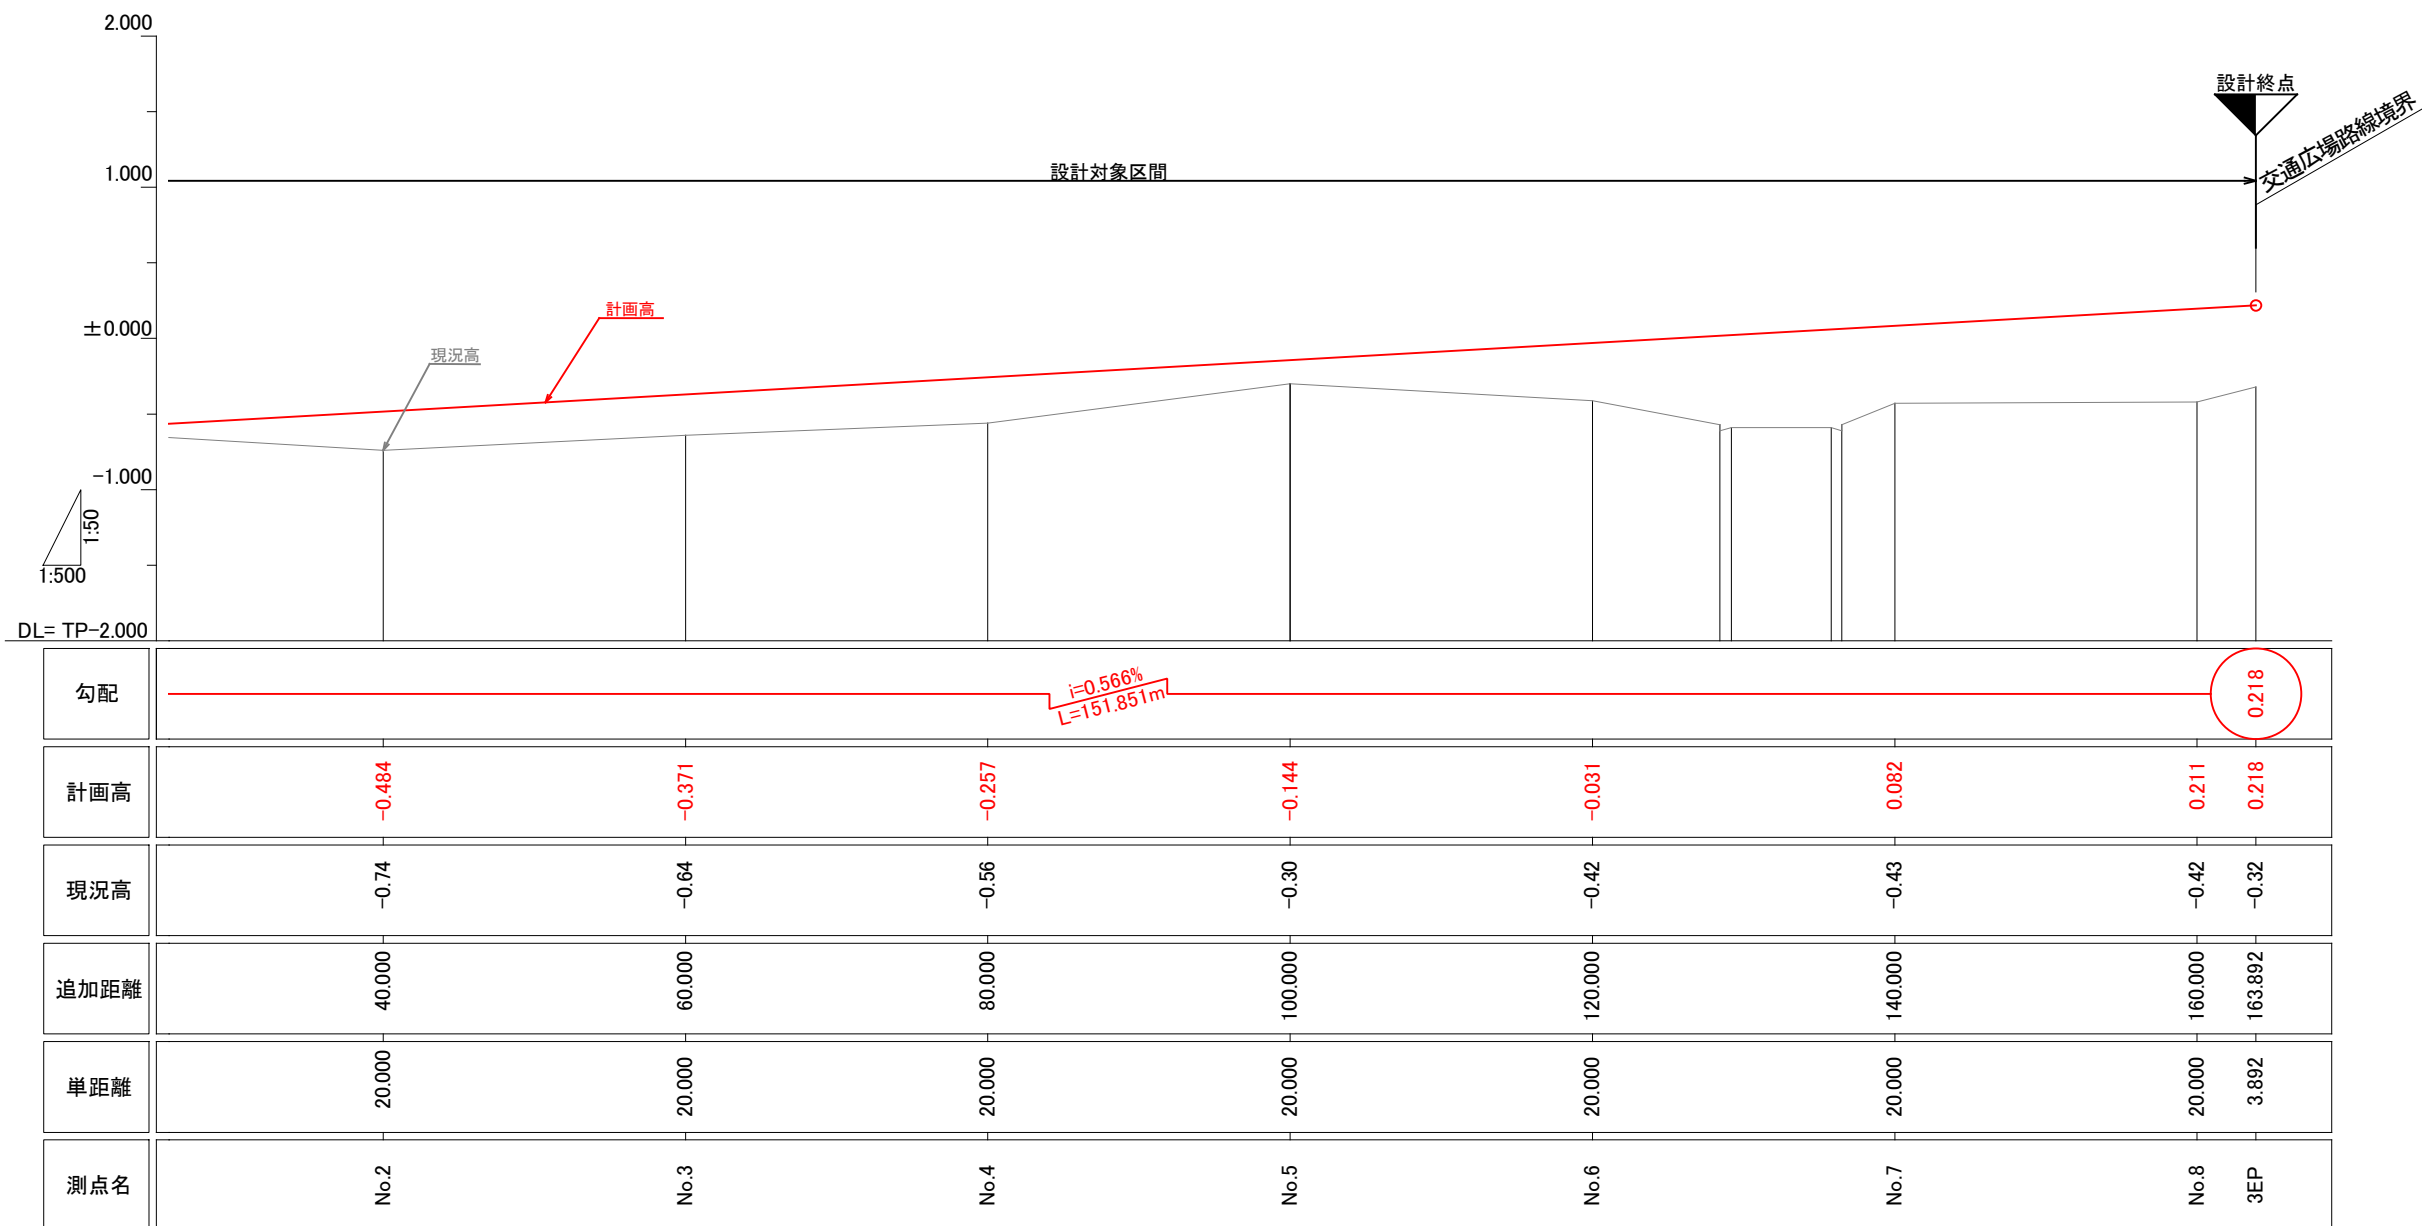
2.000

1.000

±0.000

−1.000

DL= TP−2.000

1:50

1:500

設計終点

交通広場路線境界

設計対象区間

計画高

現況高

| 勾配 | i=0.566% L=151.851m | | | | | | | 0.218 |
|---|---|---|---|---|---|---|---|---|
| 計画高 | −0.484 | −0.371 | −0.257 | −0.144 | −0.031 | 0.082 | 0.211 | 0.218 |
| 現況高 | −0.74 | −0.64 | −0.56 | −0.30 | −0.42 | −0.43 | −0.42 | −0.32 |
| 追加距離 | 40.000 | 60.000 | 80.000 | 100.000 | 120.000 | 140.000 | 160.000 | 163.892 |
| 単距離 | 20.000 | 20.000 | 20.000 | 20.000 | 20.000 | 20.000 | 20.000 | 3.892 |
| 測点名 | No.2 | No.3 | No.4 | No.5 | No.6 | No.7 | No.8 | 3EP |